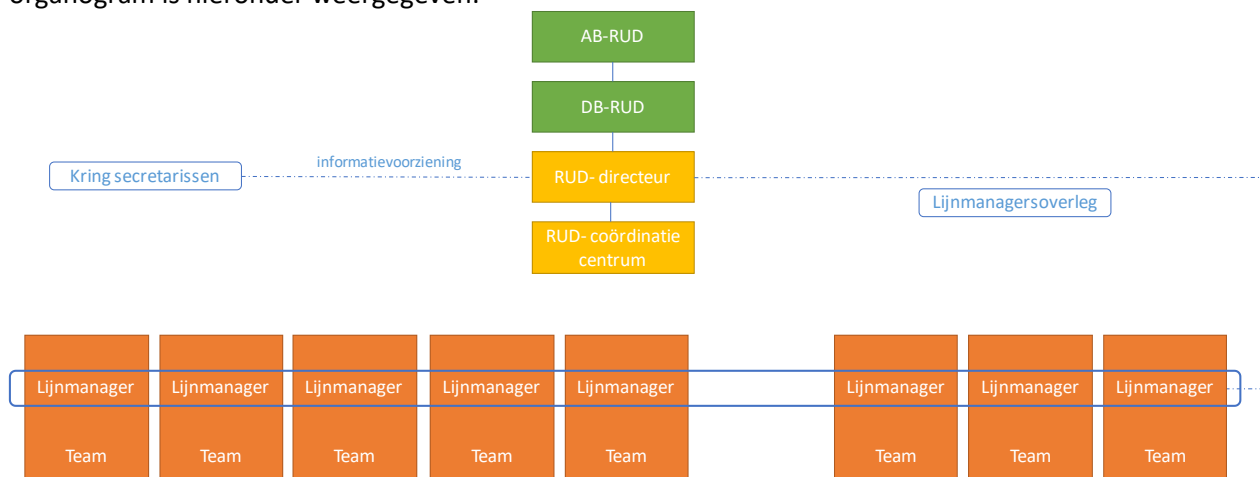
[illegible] is hieronder weergegeven.

AB-RUD

DB-RUD

Kring secretarissen

informatievoorziening

RUD- directeur

Lijnmanagersoverleg

RUD- coördinatie centrum

| Lijnmanager | Lijnmanager | Lijnmanager | Lijnmanager | Lijnmanager | Lijnmanager | Lijnmanager | Lijnmanager |
|---|---|---|---|---|---|---|---|
| Team | Team | Team | Team | Team | Team | Team | Team |